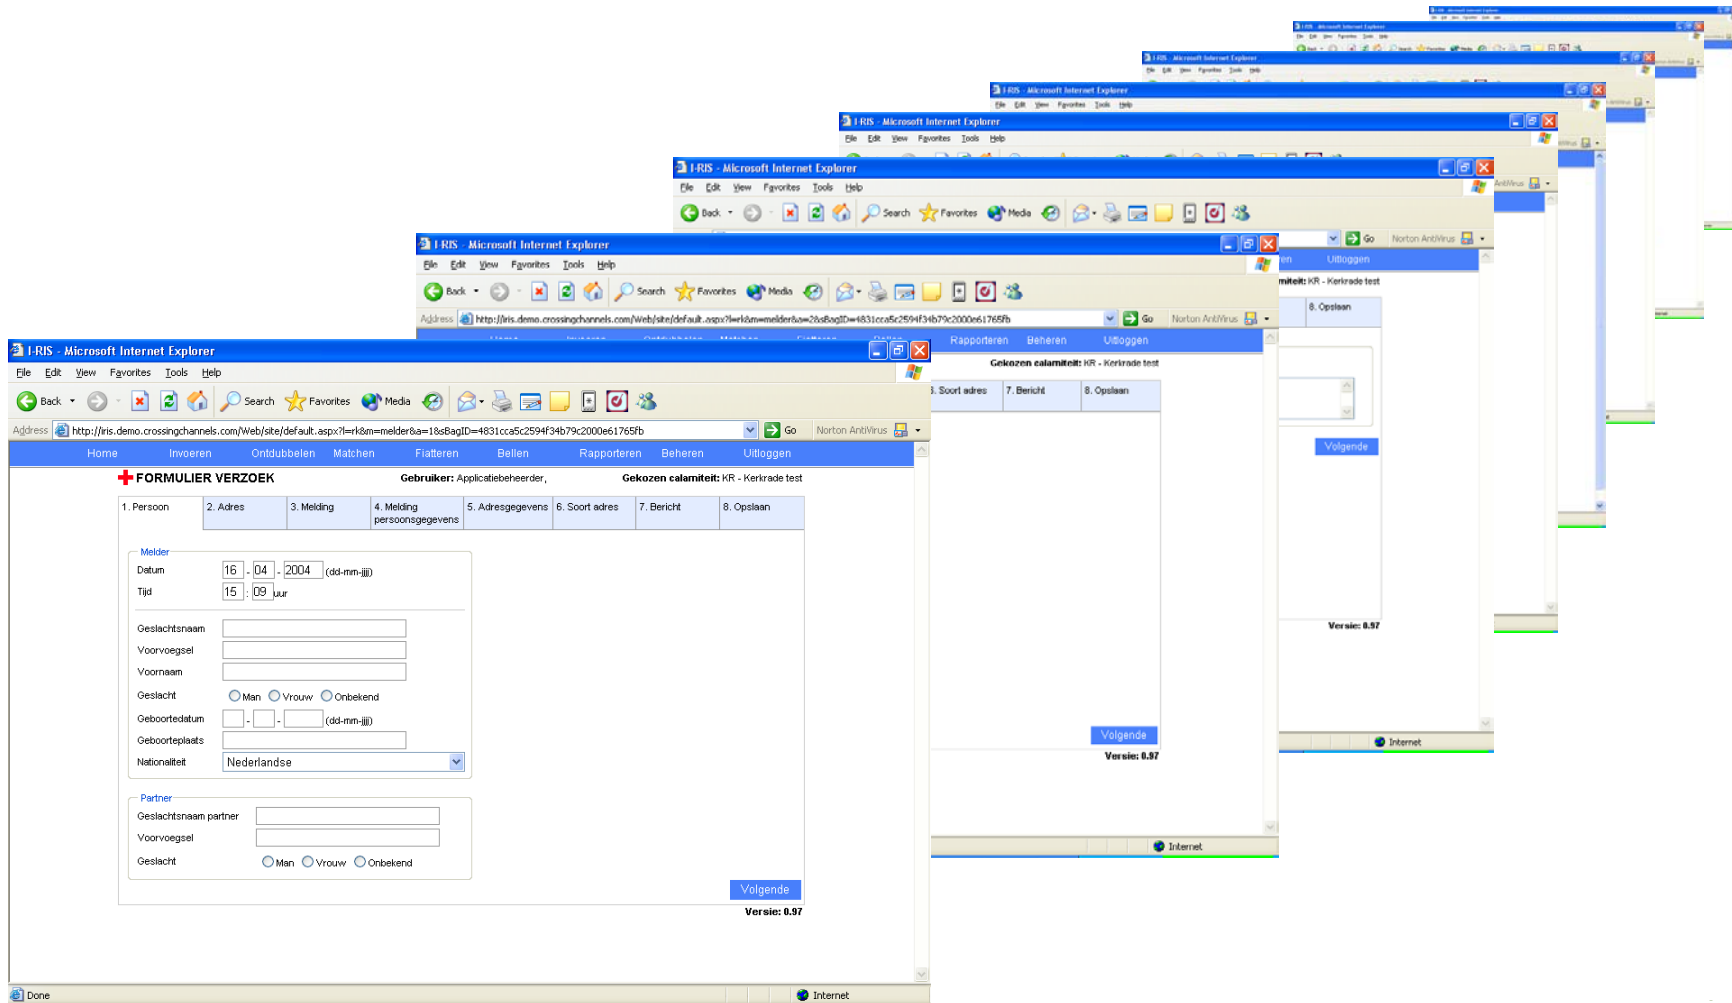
I-RIS - Microsoft Internet Explorer
File Edit View Favorites Tools Help
Back Search Favorites Media
Address http://iris.demo.crossingchannels.com/Web/site/default.aspx?l=rk&m=melder&a=1&sBagID=4831cca5c2594f34b79c2000e61765fb Go Norton AntiVirus

Home Invoeren Ontdubbelen Matchen Fiatteren Bellen Rapporteren Beheren Uitloggen

FORMULIER VERZOEK Gebruiker: Applicatiebeheerder, Gekozen calamiteit: KR - Kerkrade test

| 1. Persoon | 2. Adres | 3. Melding | 4. Melding persoonsgegevens | 5. Adresgegevens | 6. Soort adres | 7. Bericht | 8. Opslaan |
|---|---|---|---|---|---|---|---|

Melder
Datum 16 - 04 - 2004 (dd-mm-jjjj)
Tijd 15 : 09 uur

Geslachtsnaam
Voorvoegsel
Voornaam
Geslacht Man Vrouw Onbekend
Geboortedatum - - (dd-mm-jjjj)
Geboorteplaats
Nationaliteit Nederlandse

Partner
Geslachtsnaam partner
Voorvoegsel
Geslacht Man Vrouw Onbekend

Volgende
Versie: 0.97

Done Internet

I-RIS - Microsoft Internet Explorer
File Edit View Favorites Tools Help
Back Search Favorites Media
Address http://iris.demo.crossingchannels.com/Web/site/default.aspx?l=rk&m=melder&a=2&sBagID=4831cca5c2594f34b79c2000e61765fb Go Norton AntiVirus
Rapporteren Beheren Uitloggen
Gekozen calamiteit: KR - Kerkrade test
6. Soort adres 7. Bericht 8. Opslaan
Volgende
Versie: 0.97
Internet

I-RIS - Microsoft Internet Explorer
File Edit View Favorites Tools Help
Back Search Favorites Media
Go Norton AntiVirus
Uitloggen
Gekozen calamiteit: KR - Kerkrade test
8. Opslaan
Volgende
Versie: 0.97
Internet

I-RIS - Microsoft Internet Explorer
File Edit View Favorites Tools Help

I-RIS - Microsoft Internet Explorer
File Edit View Favorites Tools Help

I-RIS - Microsoft Internet Explorer
File Edit View Favorites Tools Help

I-RIS - Microsoft Internet Explorer